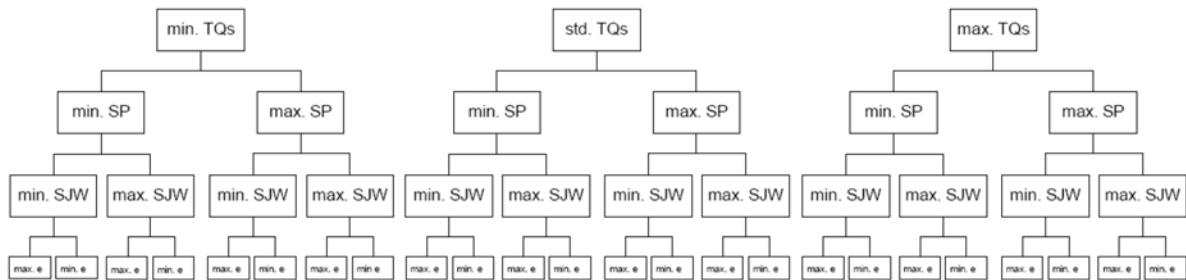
min. TQs

min. SP

min. SJW

max. e

min. e

max. SJW

max. e

min. e

max. SP

min. SJW

max. e

min. e

max. SJW

max. e

min e

std. TQs

min. SP

min. SJW

max. e

min. e

max. SJW

max. e

min. e

max. SP

min. SJW

max. e

min. e

max. SJW

max. e

min. e

max. TQs

min. SP

min. SJW

max. e

min. e

max. SJW

max. e

min. e

max. SP

min. SJW

max. e

min. e

max. SJW

max. e

min. e